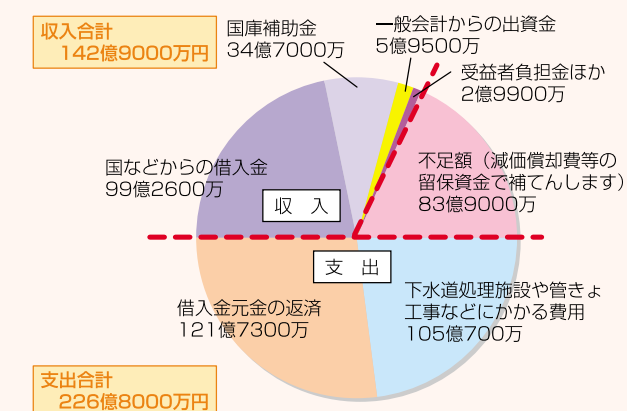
収入合計
142億9000万円

国庫補助金
34億7000万

一般会計からの出資金
5億9500万

受益者負担金ほか
2億9900万

国などからの借入金
99億2600万

不足額（減価償却費等の留保資金で補てんします）
83億9000万

収　入

支　出

借入金元金の返済
121億7300万

下水道処理施設や管きょ工事などにかかる費用
105億700万

支出合計
226億8000万円